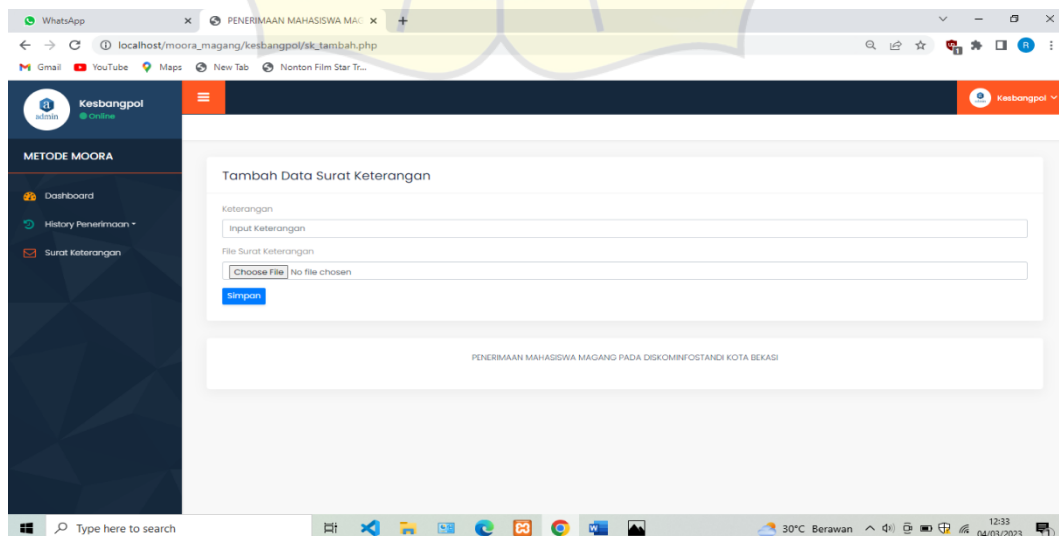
WhatsApp
PENERIMAAN MAHASISWA MAG
localhost/moora_magang/kesbangpol/sk_tambah.php
Gmail YouTube Maps New Tab Nonton Film Star Tr...

admin
Kesbangpol
Online
Kesbangpol

METODE MOORA
Dashboard
History Penerimaan
Surat Keterangan

Tambah Data Surat Keterangan
Keterangan
Input Keterangan
File Surat Keterangan
Choose File No file chosen
Simpan

PENERIMAAN MAHASISWA MAGANG PADA DISKOMINFOSTANDI KOTA BEKASI

Type here to search
30°C Berawan
12:33
04/03/2023